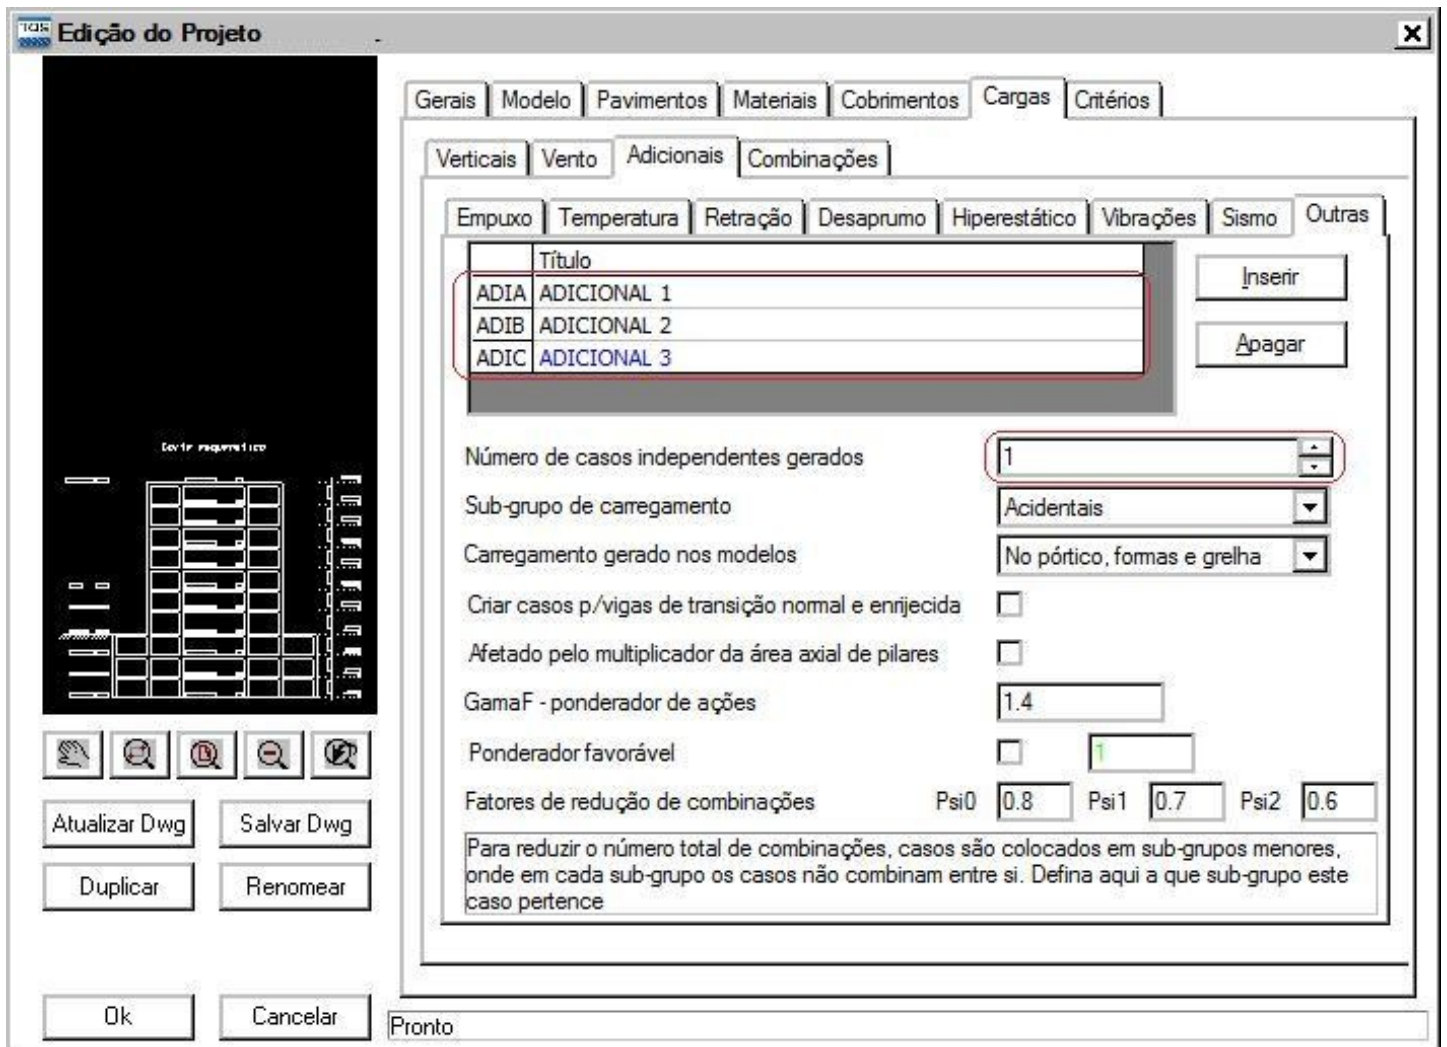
TQS Edição do Projeto

Gerais | Modelo | Pavimentos | Materiais | Cobrimentos | Cargas | Critérios

Verticais | Vento | Adicionais | Combinações

Empuxo | Temperatura | Retração | Desaprumo | Hiperestático | Vibrações | Sismo | Outras

| | Título |
|---|---|
| ADIA | ADICIONAL 1 |
| ADIB | ADICIONAL 2 |
| ADIC | ADICIONAL 3 |

Inserir

Apagar

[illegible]

Número de casos independentes gerados 1

Sub-grupo de carregamento Acidentais

Carregamento gerado nos modelos No pórtico, formas e grelha

Criar casos p/vigas de transição normal e enrijecida

Afetado pelo multiplicador da área axial de pilares

GamaF - ponderador de ações 1.4

Ponderador favorável 1

Fatores de redução de combinações Psi0 0.8 Psi1 0.7 Psi2 0.6

Para reduzir o número total de combinações, casos são colocados em sub-grupos menores, onde em cada sub-grupo os casos não combinam entre si. Defina aqui a que sub-grupo este caso pertence

Atualizar Dwg Salvar Dwg

Duplicar Renomear

Ok Cancelar

Pronto